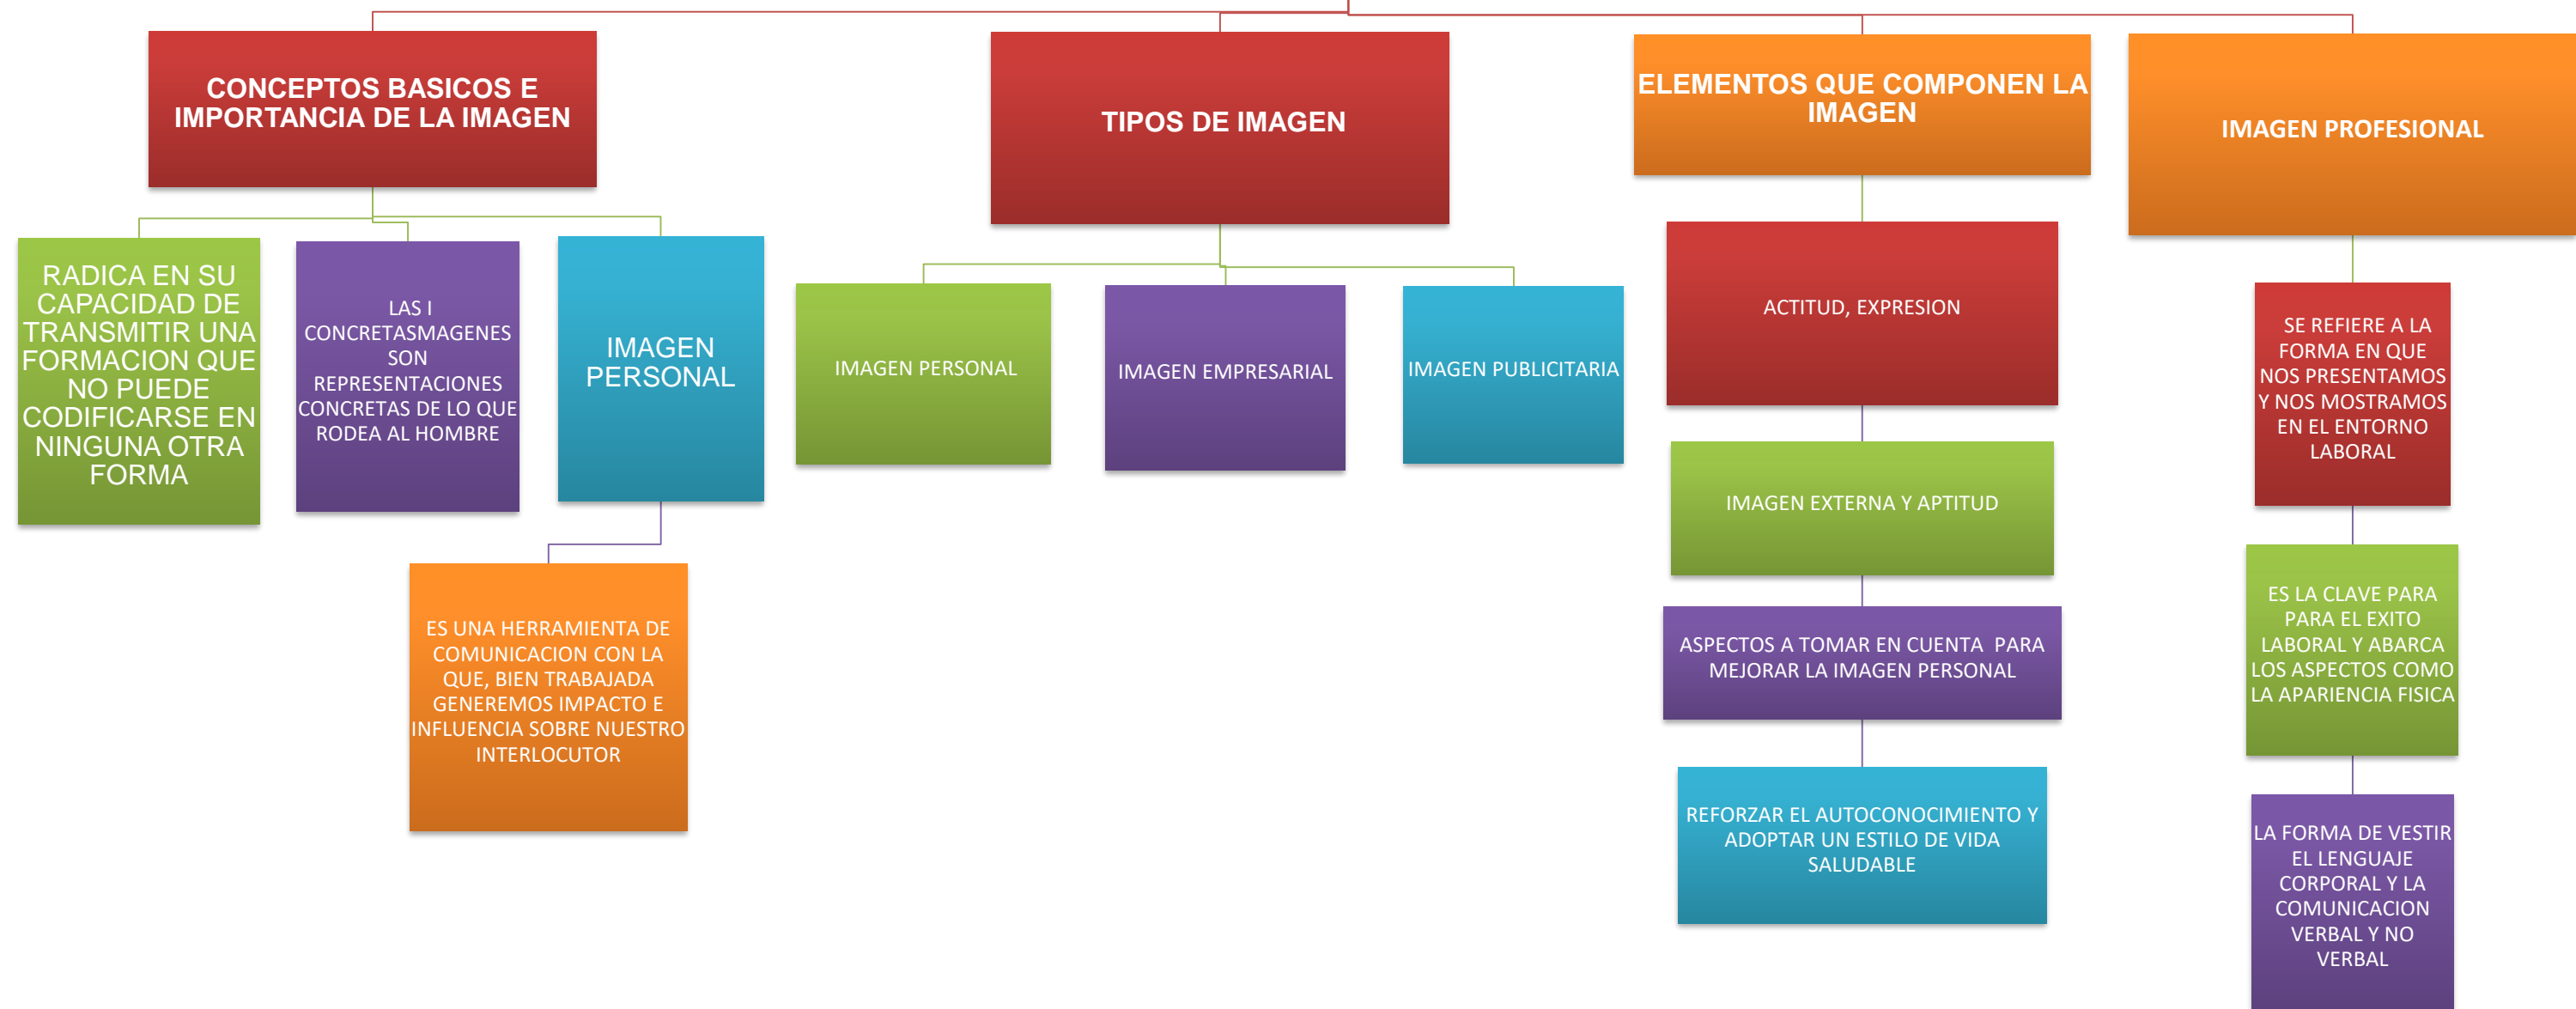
CONCEPTOS BASICOS E IMPORTANCIA DE LA IMAGEN

RADICA EN SU CAPACIDAD DE TRANSMITIR UNA FORMACION QUE NO PUEDE CODIFICARSE EN NINGUNA OTRA FORMA

LAS I CONCRETASMAGENES SON REPRESENTACIONES CONCRETAS DE LO QUE RODEA AL HOMBRE

IMAGEN PERSONAL

ES UNA HERRAMIENTA DE COMUNICACION CON LA QUE, BIEN TRABAJADA GENEREMOS IMPACTO E INFLUENCIA SOBRE NUESTRO INTERLOCUTOR

TIPOS DE IMAGEN

IMAGEN PERSONAL

IMAGEN EMPRESARIAL

IMAGEN PUBLICITARIA

ELEMENTOS QUE COMPONEN LA IMAGEN

ACTITUD, EXPRESION

IMAGEN EXTERNA Y APTITUD

ASPECTOS A TOMAR EN CUENTA PARA MEJORAR LA IMAGEN PERSONAL

REFORZAR EL AUTOCONOCIMIENTO Y ADOPTAR UN ESTILO DE VIDA SALUDABLE

IMAGEN PROFESIONAL

SE REFIERE A LA FORMA EN QUE NOS PRESENTAMOS Y NOS MOSTRAMOS EN EL ENTORNO LABORAL

ES LA CLAVE PARA PARA EL EXITO LABORAL Y ABARCA LOS ASPECTOS COMO LA APARIENCIA FISICA

LA FORMA DE VESTIR EL LENGUAJE CORPORAL Y LA COMUNICACION VERBAL Y NO VERBAL